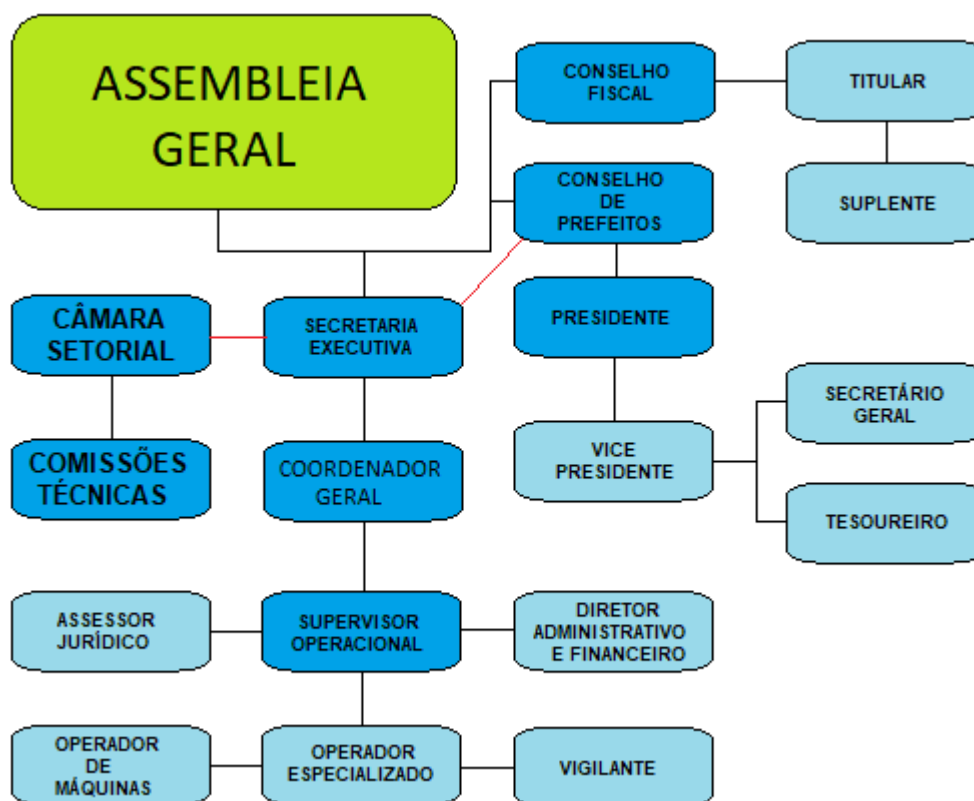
ASSEMBLEIA GERAL

CONSELHO FISCAL

TITULAR

SUPLENTE

CONSELHO DE PREFEITOS

CÂMARA SETORIAL

SECRETARIA EXECUTIVA

PRESIDENTE

SECRETÁRIO GERAL

VICE PRESIDENTE

COMISSÕES TÉCNICAS

COORDENADOR GERAL

TESOUREIRO

ASSESSOR JURÍDICO

SUPERVISOR OPERACIONAL

DIRETOR ADMINISTRATIVO E FINANCEIRO

OPERADOR DE MÁQUINAS

OPERADOR ESPECIALIZADO

VIGILANTE